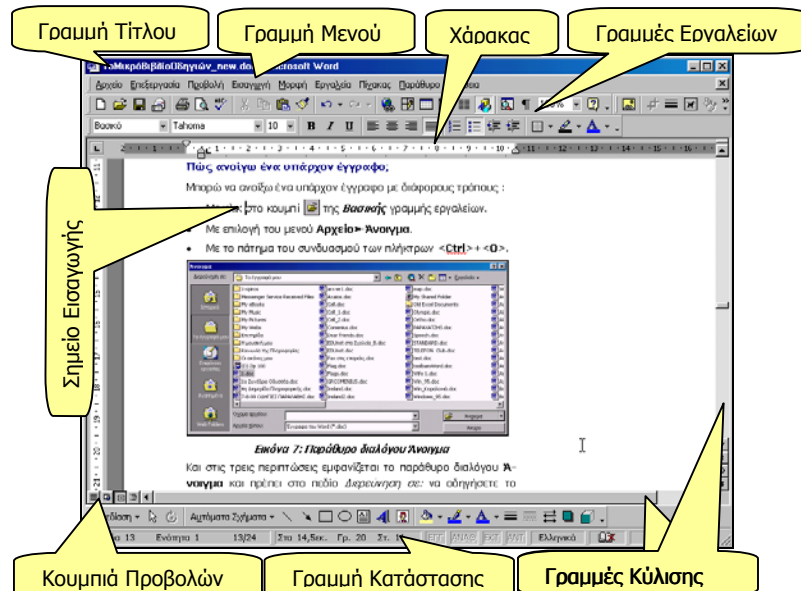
Γραμμή Τίτλου

Γραμμή Μενού

Χάρακας

Γραμμές Εργαλείων

ΜικρόΒιβλίοΟδηγιών_new do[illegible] Microsoft Word

Αρχείο Επεξεργασία Προβολή Εισαγωγή Μορφή Εργαλεία Πίνακας Παράθυρο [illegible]

Βασικό Tahoma 10 B I U

Πώς ανοίγω ένα υπάρχον έγγραφο;

Μπορώ να ανοίξω ένα υπάρχον έγγραφο με διάφορους τρόπους :

• Με κλικ στο κουμπί της **Βασικής** γραμμής εργαλείων.

• Με επιλογή του μενού **Αρχείο ► Άνοιγμα**.

• Με το πάτημα του συνδυασμού των πλήκτρων <**Ctrl**> + <**O**>.

Άνοιγμα

Εικόνα 7: Παράθυρο διαλόγου Άνοιγμα

Και στις τρεις περιπτώσεις εμφανίζεται το παράθυρο διαλόγου **Άνοιγμα** και πρέπει στο πεδίο *Διερεύνηση σε:* να οδηγήσετε το

Σημείο Εισαγωγής

Σχεδίαση Αυτόματα Σχήματα

Σελ. 13 Ενότητα 1 13/24 Στο 14,5εκ. Γρ. 20 Στ. 1 ΕΓΓ ΑΝΑΘ ΕΚΤ ΑΝΤ Ελληνικά

Κουμπιά Προβολών

Γραμμή Κατάστασης

Γραμμές Κύλισης